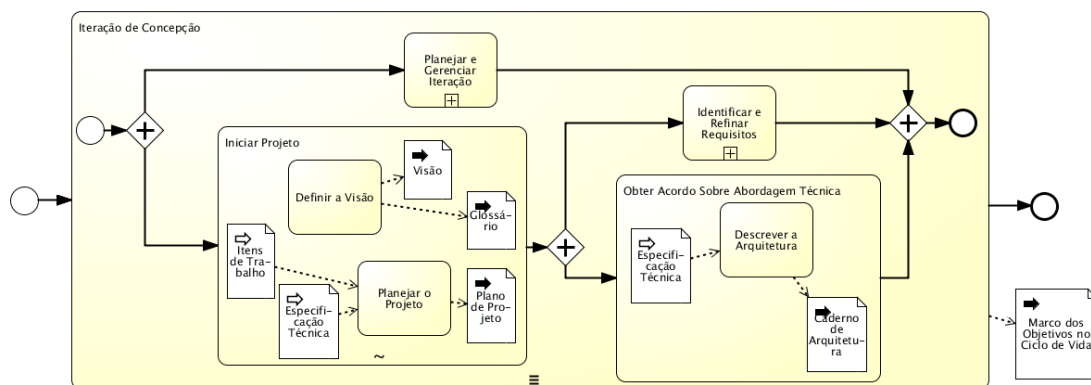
Iteração de Concepção

Planejar e Gerenciar Iteração

Identificar e Refinar Requisitos

Iniciar Projeto

Definir a Visão

Visão

Glossário

Itens de Trabalho

Especificação Técnica

Planejar o Projeto

Plano de Projeto

Obter Acordo Sobre Abordagem Técnica

Especificação Técnica

Descrever a Arquitetura

Caderno de Arquitetura

Marco dos Objetivos no Ciclo de Vida